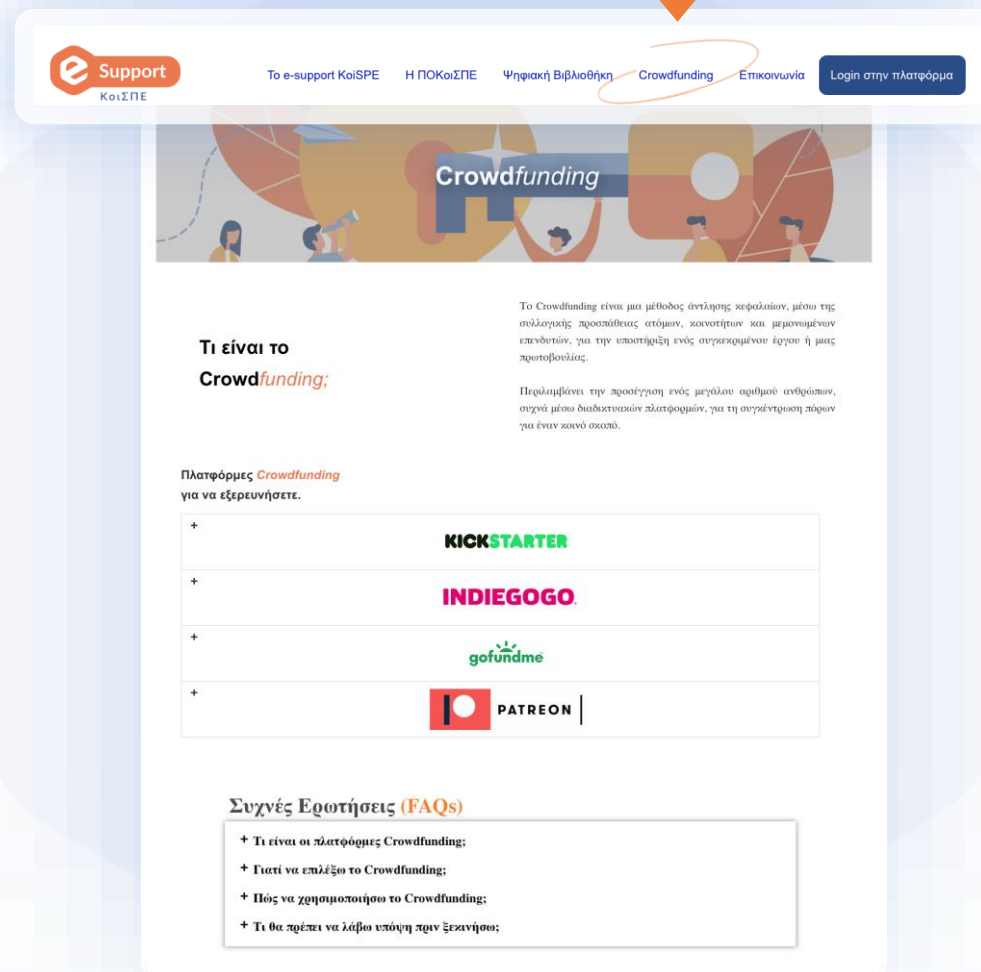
e Support
ΚοιΣΠΕ

Το e-support KoiSPE Η ΠΟΚοιΣΠΕ Ψηφιακή Βιβλιοθήκη Crowdfunding Επικοινωνία Login στην πλατφόρμα

Crowdfunding

Τι είναι το Crowdfunding;

Το Crowdfunding είναι μια μέθοδος άντλησης κεφαλαίων, μέσω της συλλογικής προσπάθειας ατόμων, κοινοτήτων και μεμονωμένων επενδυτών, για την υποστήριξη ενός συγκεκριμένου έργου ή μιας πρωτοβουλίας.

Περιλαμβάνει την προσέγγιση ενός μεγάλου αριθμού ανθρώπων, συχνά μέσω διαδικτυακών πλατφορμών, για τη συγκέντρωση πόρων για έναν κοινό σκοπό.

Πλατφόρμες Crowdfunding για να εξερευνήσετε.

+ KICKSTARTER

+ INDIEGOGO.

+ gofundme

+ PATREON

Συχνές Ερωτήσεις (FAQs)

+ Τι είναι οι πλατφόρμες Crowdfunding;

+ Γιατί να επιλέξω το Crowdfunding;

+ Πώς να χρησιμοποιήσω το Crowdfunding;

+ Τι θα πρέπει να λάβω υπόψη πριν ξεκινήσω;